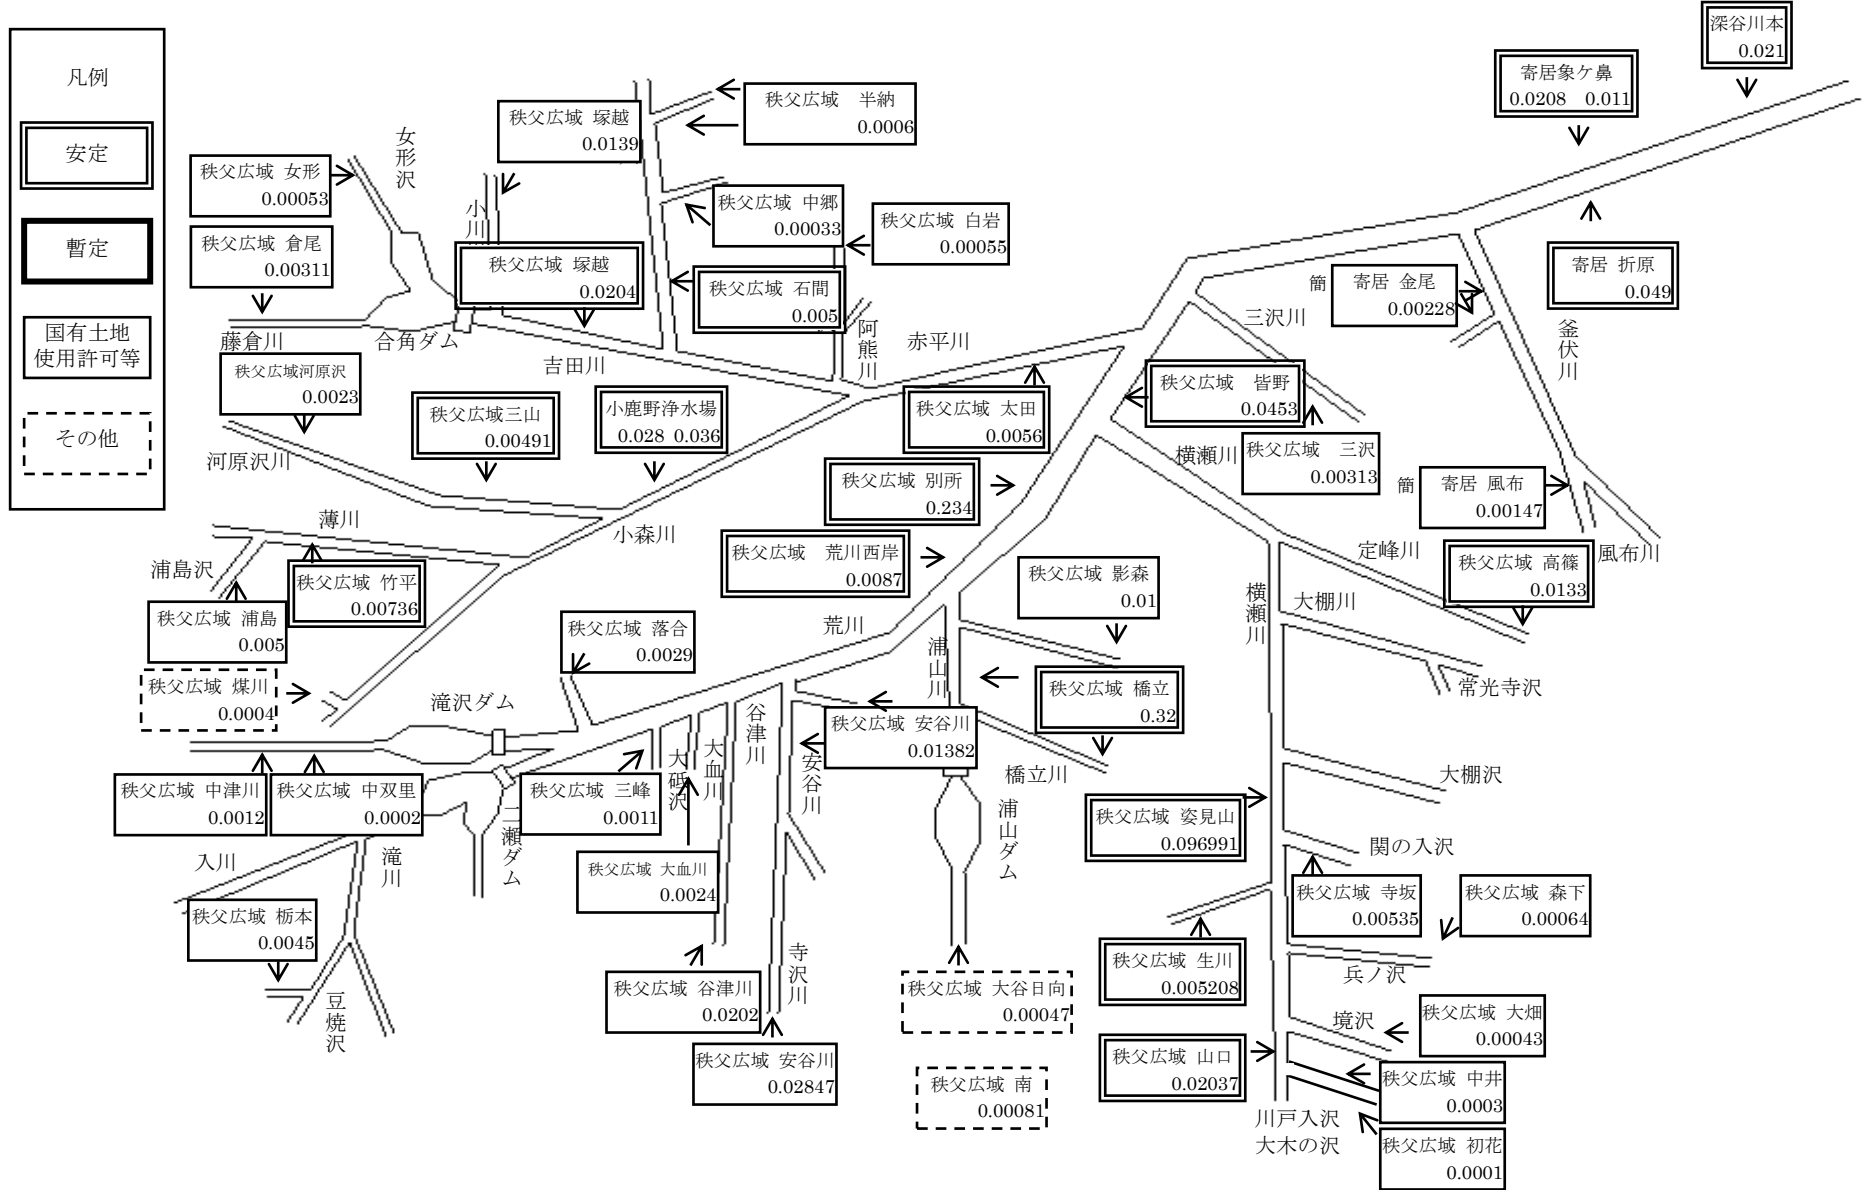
凡例

安定

暫定

国有土地使用許可等

その他

深谷川本 0.021

寄居象ケ鼻 0.0208 0.011

秩父広域 半納 0.0006

秩父広域 塚越 0.0139

女形沢

秩父広域 女形 0.00053

小川

秩父広域 中郷 0.00033

秩父広域 白岩 0.00055

秩父広域 倉尾 0.00311

秩父広域 塚越 0.0204

秩父広域 石間 0.005

簡 寄居 金尾 0.00228

寄居 折原 0.049

三沢川

釜伏川

藤倉川

合角ダム

阿熊川

赤平川

吉田川

秩父広域河原沢 0.0023

秩父広域三山 0.00491

小鹿野浄水場 0.028 0.036

秩父広域 太田 0.0056

秩父広域 皆野 0.0453

秩父広域 三沢 0.00313

横瀬川

河原沢川

秩父広域 別所 0.234

簡 寄居 風布 0.00147

小森川

薄川

秩父広域 荒川西岸 0.0087

定峰川

秩父広域 高篠 0.0133

風布川

浦島沢

秩父広域 竹平 0.00736

秩父広域 影森 0.01

横瀬川

大棚川

秩父広域 浦島 0.005

秩父広域 落合 0.0029

荒川

浦山川

常光寺沢

秩父広域 煤川 0.0004

滝沢ダム

秩父広域 橋立 0.32

秩父広域 安谷川 0.01382

谷津川

大血川

大砥沢

安谷川

橋立川

大棚沢

秩父広域 中津川 0.0012

秩父広域 中双里 0.0002

秩父広域 三峰 0.0011

二瀬ダム

浦山ダム

秩父広域 姿見山 0.096991

関の入沢

入川

滝川

秩父広域 大血川 0.0024

秩父広域 寺坂 0.00535

秩父広域 森下 0.00064

秩父広域 栃本 0.0045

寺沢川

秩父広域 生川 0.005208

兵ノ沢

豆焼沢

秩父広域 谷津川 0.0202

秩父広域 大谷日向 0.00047

境沢

秩父広域 大畑 0.00043

秩父広域 山口 0.02037

秩父広域 安谷川 0.02847

秩父広域 南 0.00081

秩父広域 中井 0.0003

川戸入沢

大木の沢

秩父広域 初花 0.0001